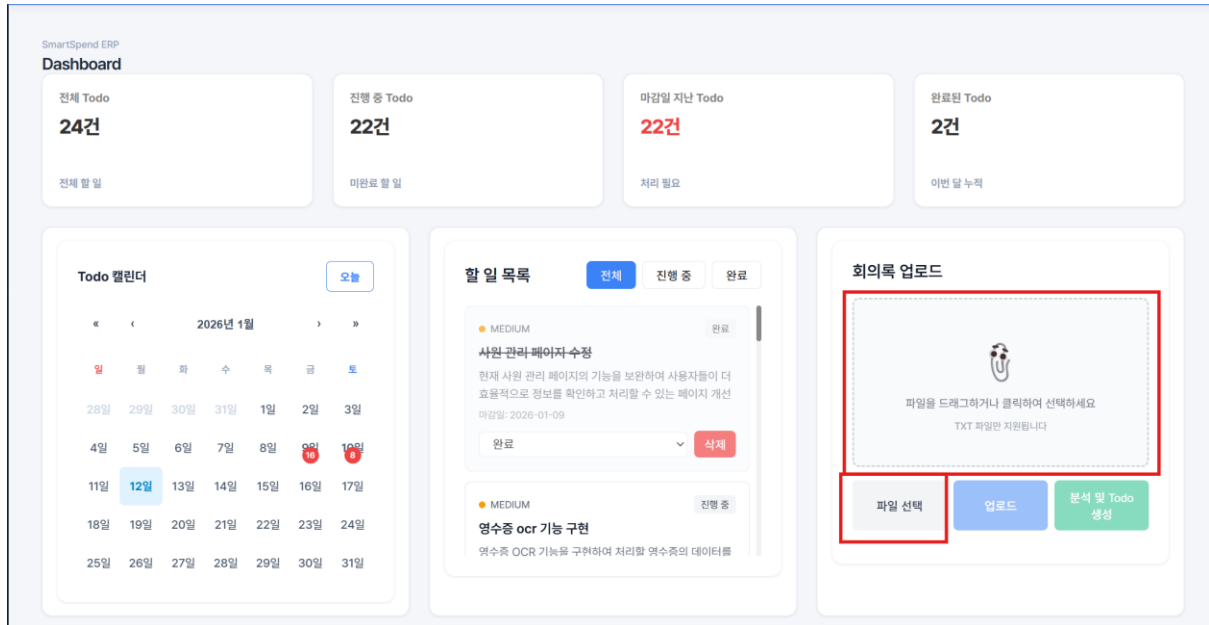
SmartSpend ERP

Dashboard

전체 Todo
24건
전체 할 일

진행 중 Todo
22건
미완료 할 일

마감일 지난 Todo
22건
처리 필요

완료된 Todo
2건
이번 달 누적

Todo 캘린더

오늘

« ‹ 2026년 1월 › »

| 일 | 월 | 화 | 수 | 목 | 금 | 토 |
|---|---|---|---|---|---|---|
| 28일 | 29일 | 30일 | 31일 | 1일 | 2일 | 3일 |
| 4일 | 5일 | 6일 | 7일 | 8일 | 9일 16 | 10일 8 |
| 11일 | 12일 | 13일 | 14일 | 15일 | 16일 | 17일 |
| 18일 | 19일 | 20일 | 21일 | 22일 | 23일 | 24일 |
| 25일 | 26일 | 27일 | 28일 | 29일 | 30일 | 31일 |

할 일 목록

전체 진행 중 완료

MEDIUM 완료
사원 관리 페이지 수정
현재 사원 관리 페이지의 기능을 보완하여 사용자들이 더 효율적으로 정보를 확인하고 처리할 수 있는 페이지 개선
마감일: 2026-01-09
완료
삭제

MEDIUM 진행 중
영수증 ocr 기능 구현
영수증 OCR 기능을 구현하여 처리한 영수증의 데이터를

회의록 업로드

파일을 드래그하거나 클릭하여 선택하세요
TXT 파일만 지원됩니다

파일 선택
업로드
분석 및 Todo 생성